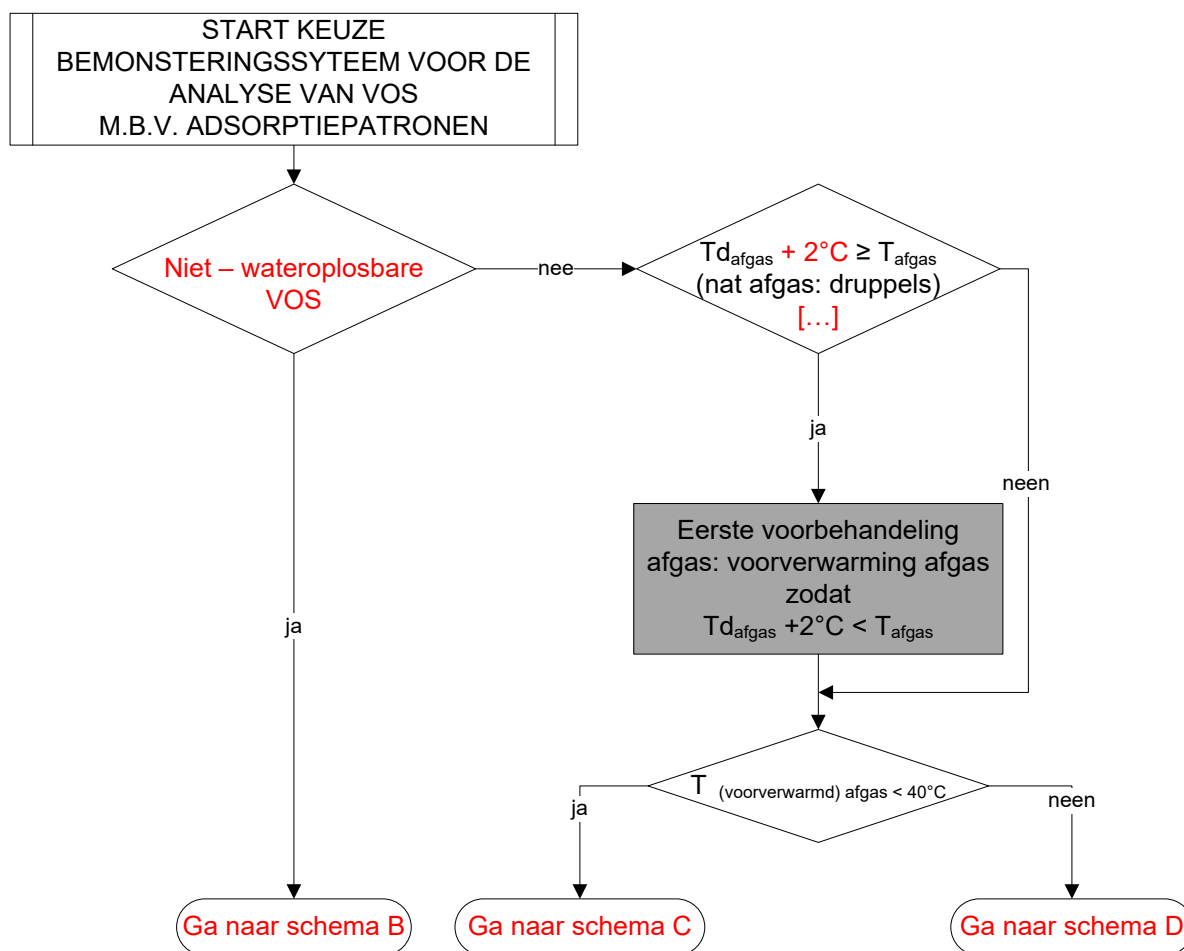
START KEUZE BEMONSTERINGSSYTEEM VOOR DE ANALYSE VAN VOS M.B.V. ADSORPTIEPATRONEN

Niet – wateroplosbare VOS

nee

$Td_{afgas}$ + 2°C ≥ $T_{afgas}$ (nat afgas: druppels) […]

ja

neen

ja

Eerste voorbehandeling afgas: voorverwarming afgas zodat $Td_{afgas}$ +2°C < $T_{afgas}$

T (voorverwarmd) afgas < 40°C

ja

neen

Ga naar schema B

Ga naar schema C

Ga naar schema D